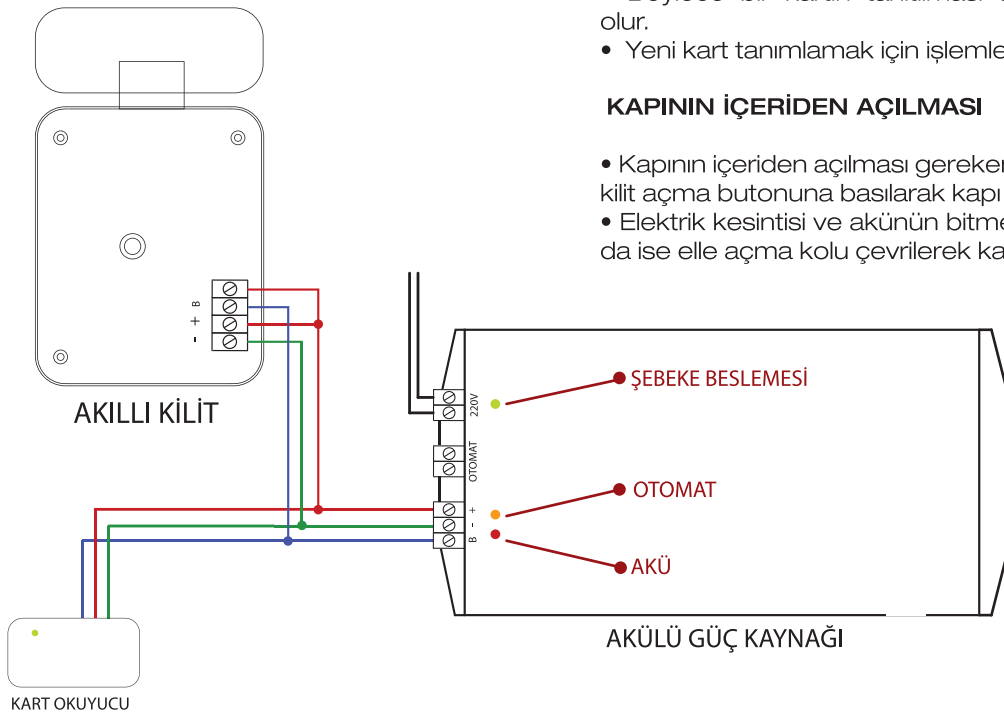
olur.

• Yeni kart tanımlamak için işlemle

KAPININ İÇERİDEN AÇILMASI

• Kapının içeriden açılması gereker kilit açma butonuna basılarak kapı

• Elektrik kesintisi ve akünün bitme da ise elle açma kolu çevrilerek ka

B
+
-

AKILLI KİLİT

220V

OTOMAT

+
-
B

ŞEBEKE BESLEMESİ

OTOMAT

AKÜ

AKÜLÜ GÜÇ KAYNAĞI

KART OKUYUCU